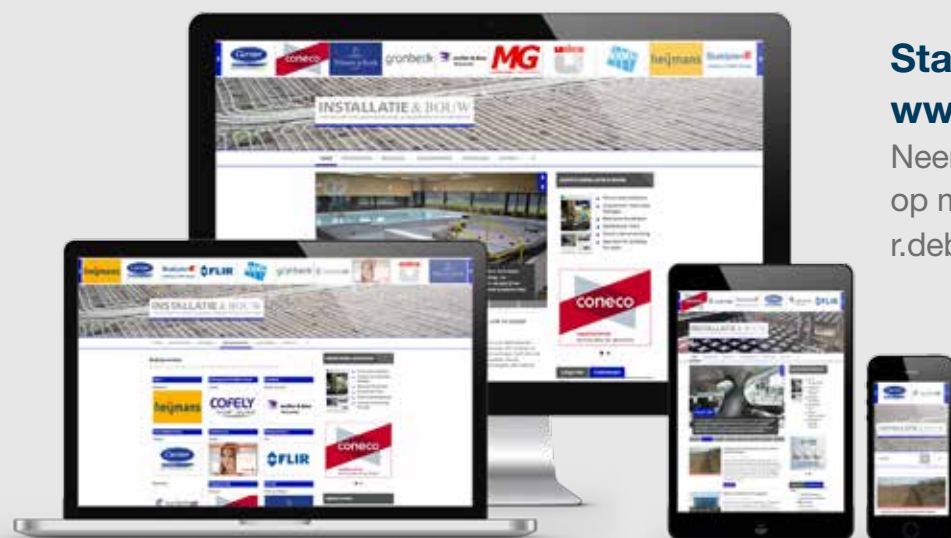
Sta
ww
Nee
op m
r.deb

Carrier coneco Wiener & Bock gronbeck MG heijmans

INSTALLATIE & BOUW

heijmans Carrier FLIR gronbeck

INSTALLATIE & BOUW

heijmans COFELY

Carrier FLIR

coneco

coneco

INSTALLATIE & BOUW

INSTALLATIE & BOUW